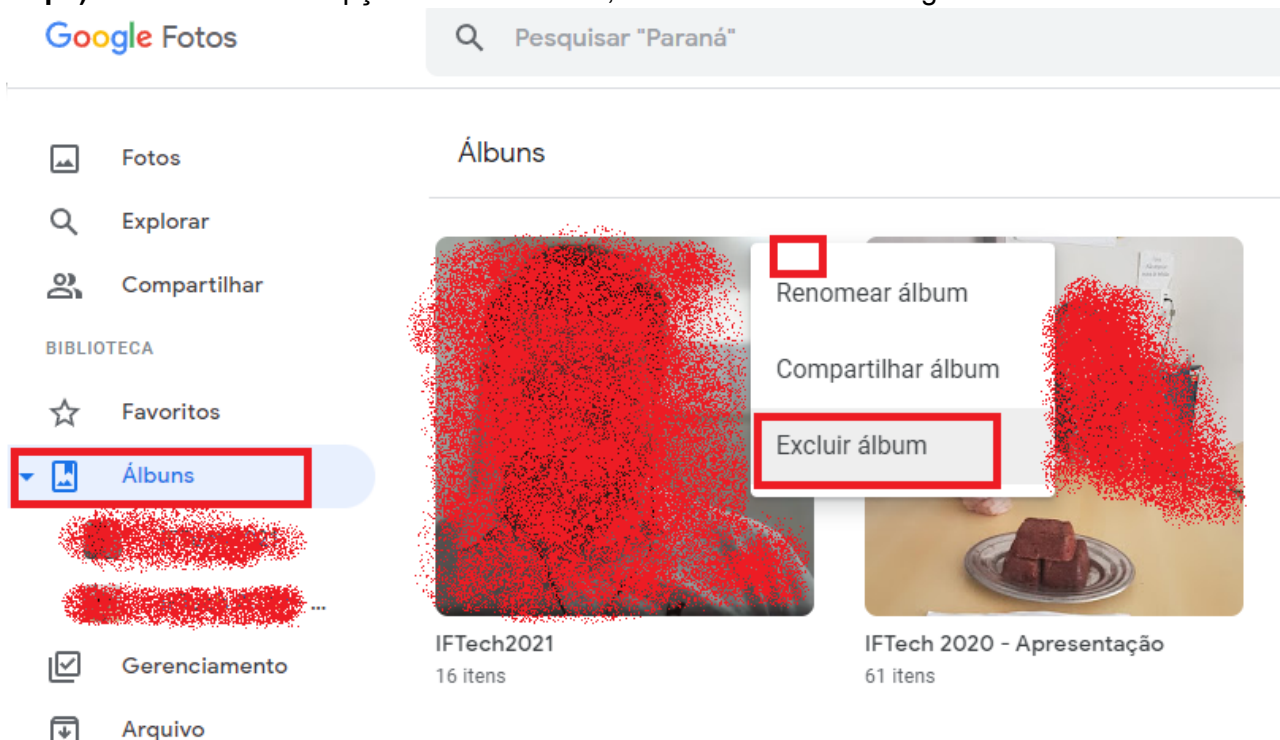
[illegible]

Google Fotos

Pesquisar "Paraná"

Fotos
Explorar
Compartilhar
BIBLIOTECA
Favoritos
Álbuns
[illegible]
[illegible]...
Gerenciamento
Arquivo

Álbuns

Renomear álbum
Compartilhar álbum
Excluir álbum

IFTech2021
16 itens

IFTech 2020 - Apresentação
61 itens